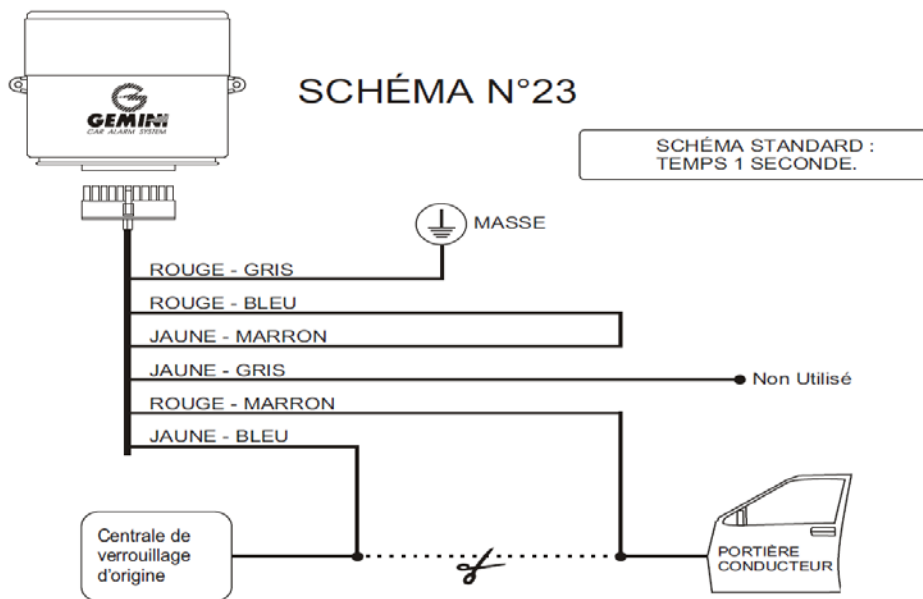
GEMINI
CAR ALARM SYSTEM

SCHÉMA N°23

SCHÉMA STANDARD : TEMPS 1 SECONDE.

MASSE

ROUGE - GRIS

ROUGE - BLEU

JAUNE - MARRON

JAUNE - GRIS

Non Utilisé

ROUGE - MARRON

JAUNE - BLEU

Centrale de verrouillage d'origine

PORTIÈRE CONDUCTEUR